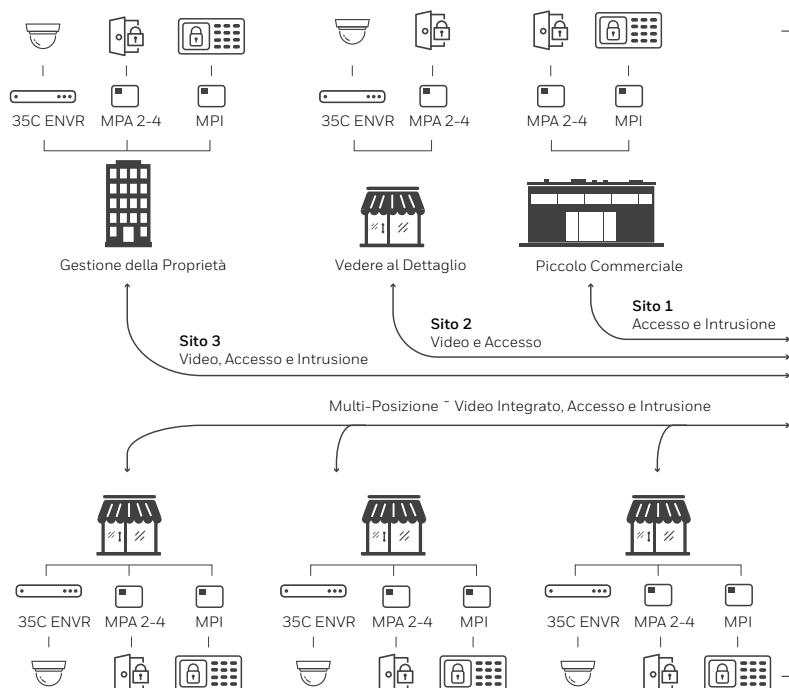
35C ENVR MPA 2-4 MPI

35C ENVR MPA 2-4

MPA 2-4 MPI

Gestione della Proprietà

Vedere al Dettaglio

Piccolo Commerciale

**Sito 1**
Accesso e Intrusione

**Sito 2**
Video e Accesso

**Sito 3**
Video, Accesso e Intrusione

Multi-Posizione ˉ Video Integrato, Accesso e Intrusione

35C ENVR MPA 2-4 MPI

35C ENVR MPA 2-4 MPI

35C ENVR MPA 2-4 MPI